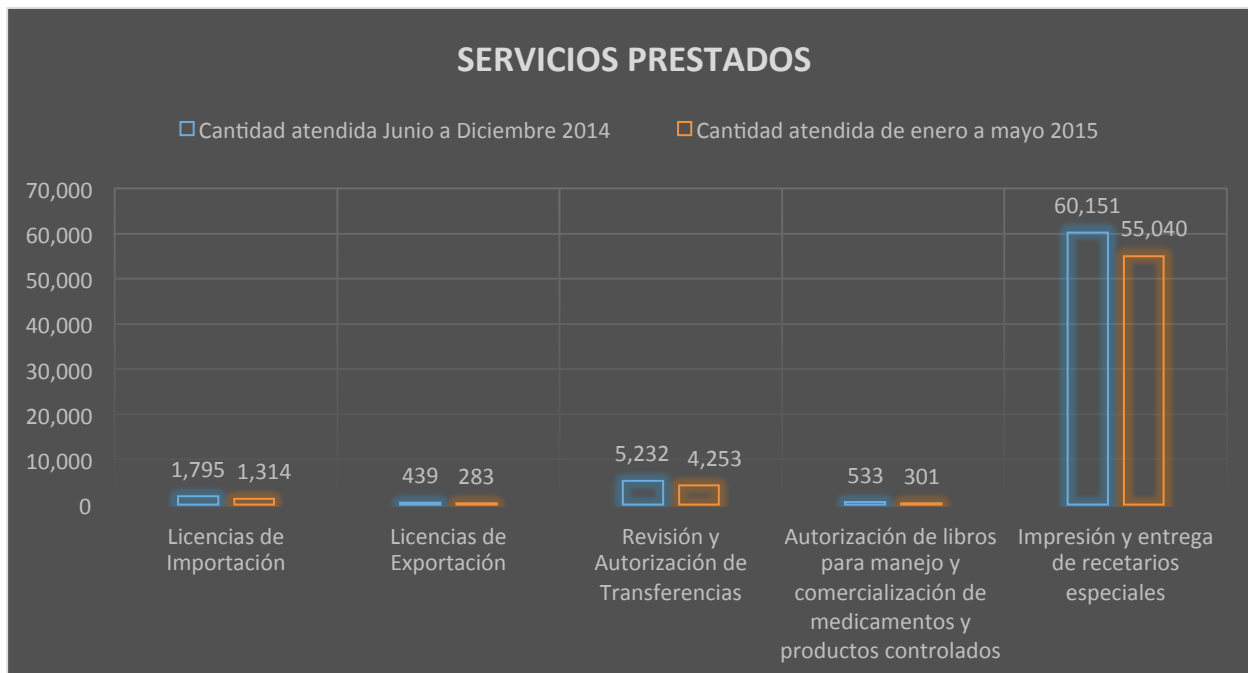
SERVICIOS PRESTADOS

Cantidad atendida Junio a Diciembre 2014
Cantidad atendida de enero a mayo 2015

70,000
60,000
50,000
40,000
30,000
20,000
10,000
0

1,795 1,314
439 283
5,232 4,253
533 301
60,151 55,040

Licencias de Importación
Licencias de Exportación
Revisión y Autorización de Transferencias
Autorización de libros para manejo y comercialización de medicamentos y productos controlados
Impresión y entrega de recetarios especiales